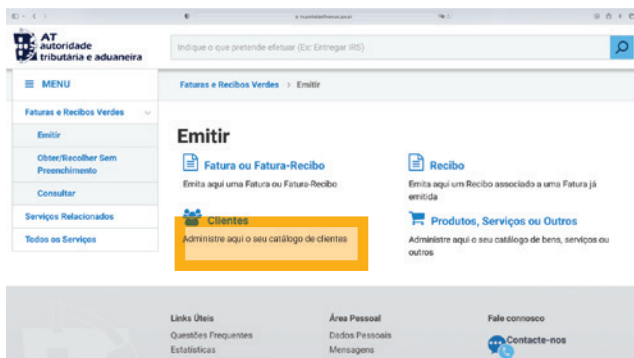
AT
autoridade
tributária e aduaneira

Indique o que pretende efetuar (Ex: Entregar IRS)

≡ MENU

Faturas e Recibos Verdes

Emitir

Obter/Recolher Sem Preenchimento

Consultar

Serviços Relacionados

Todos os Serviços

Faturas e Recibos Verdes > Emitir

Emitir

Fatura ou Fatura-Recibo

Emita aqui uma Fatura ou Fatura-Recibo

Recibo

Emita aqui um Recibo associado a uma Fatura já emitida

Clientes

Administre aqui o seu catálogo de clientes

Produtos, Serviços ou Outros

Administre aqui o seu catálogo de bens, serviços ou outros

Links Úteis

Questões Frequentes

Estatísticas

Área Pessoal

Dados Pessoais

Mensagens

Fale connosco

Contacte-nos